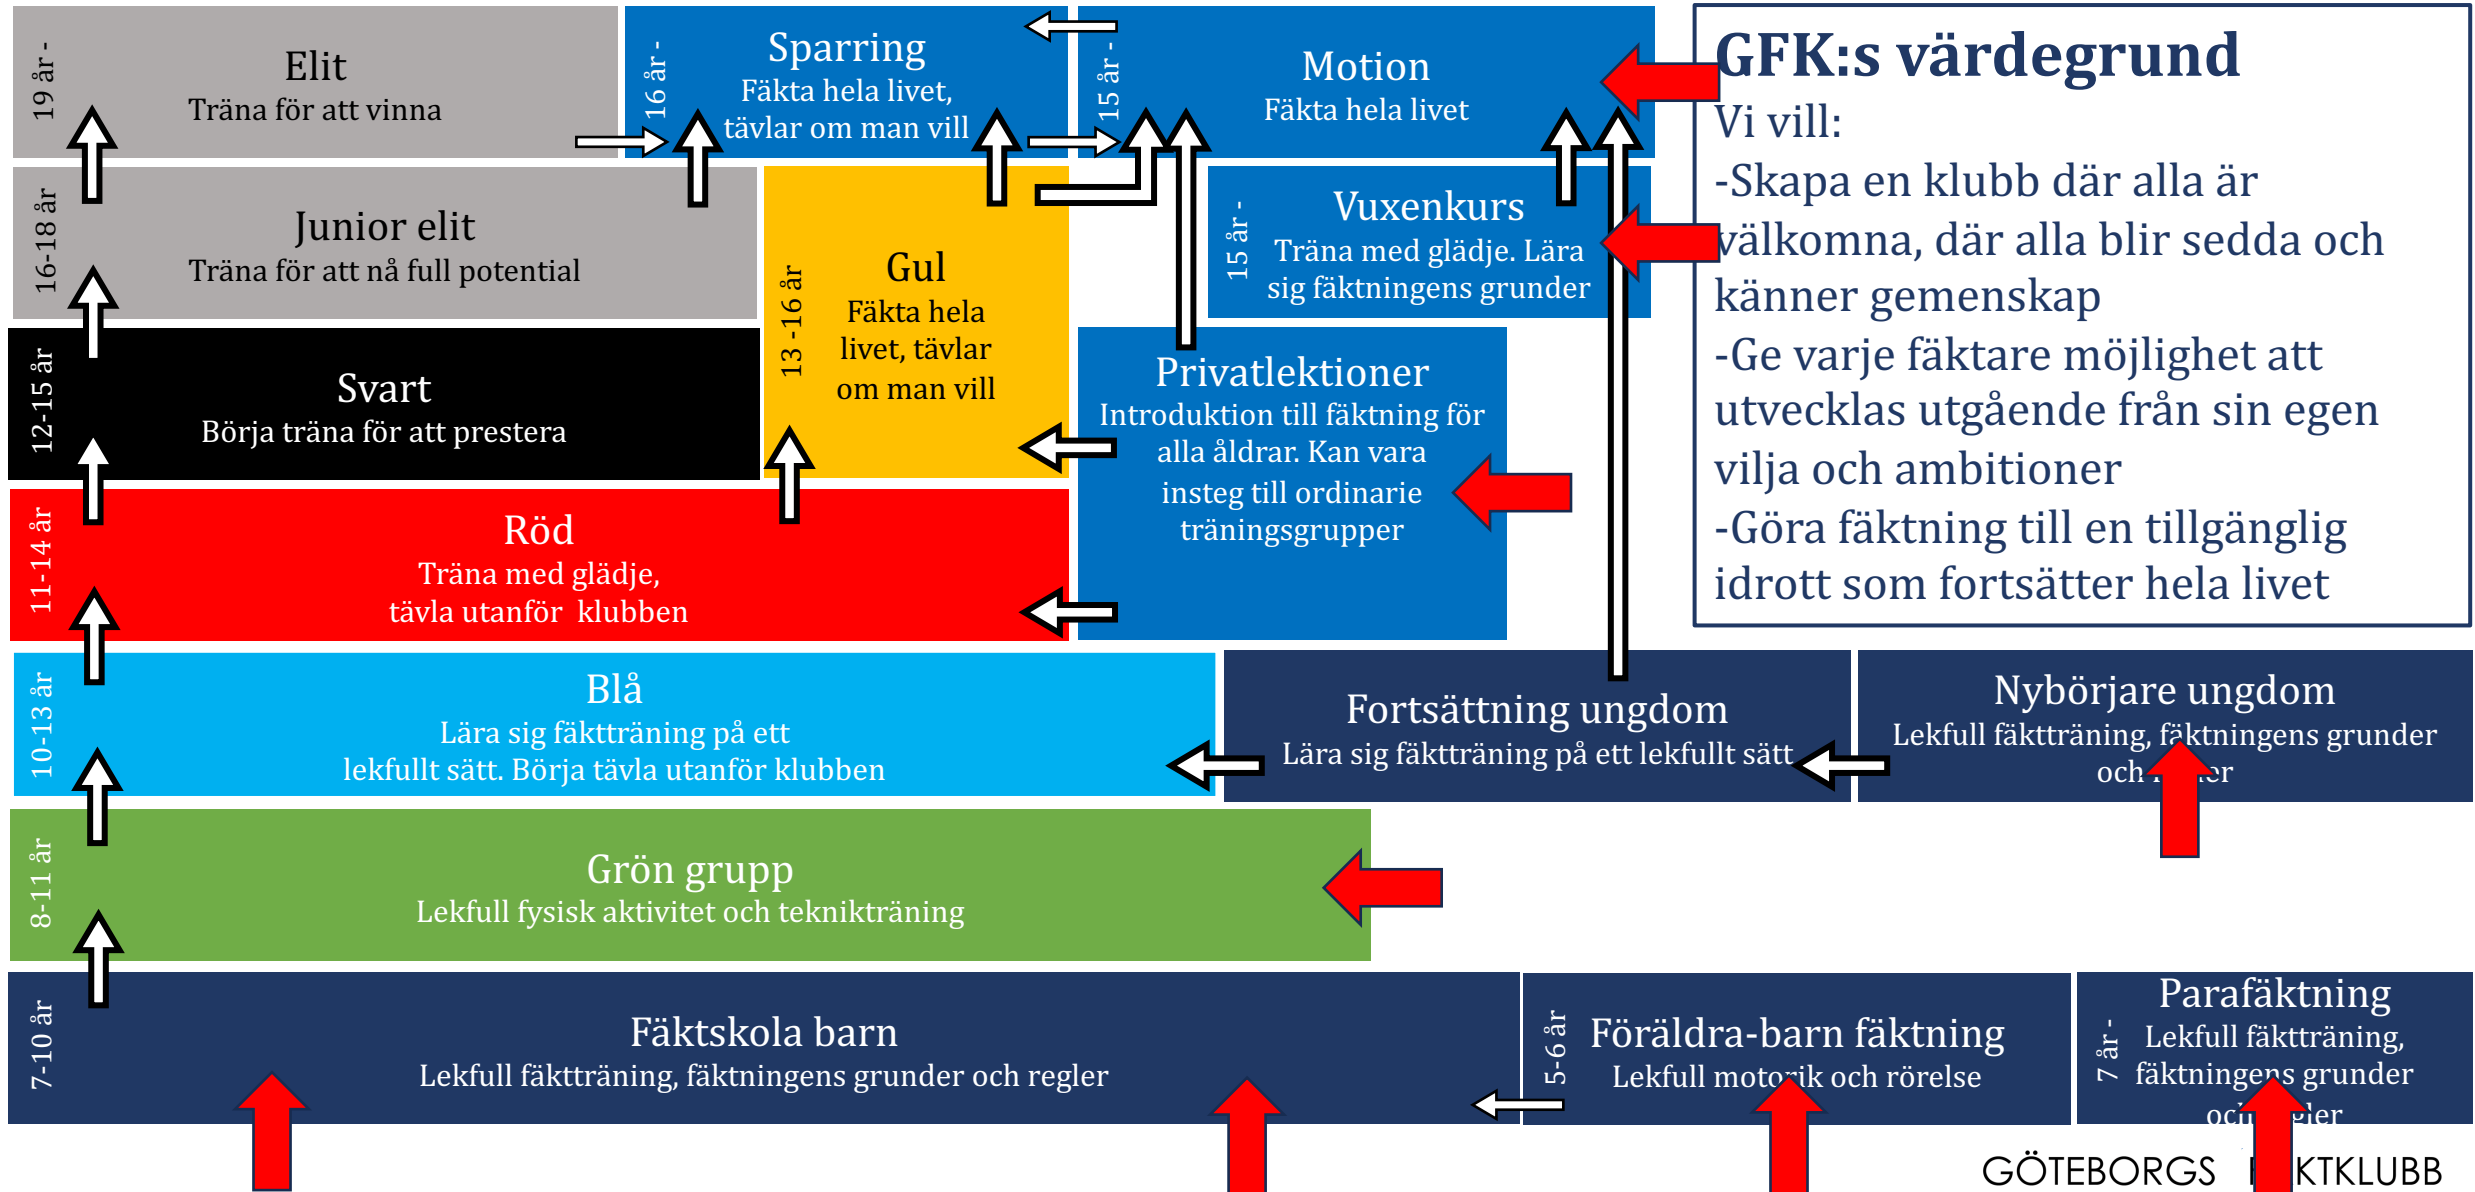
19 år -
Elit
Träna för att vinna

16 år -
Sparring
Fäkta hela livet, tävlar om man vill

15 år -
Motion
Fäkta hela livet

GFK:s värdegrund
Vi vill:
-Skapa en klubb där alla är välkomna, där alla blir sedda och känner gemenskap
-Ge varje fäktare möjlighet att utvecklas utgående från sin egen vilja och ambitioner
-Göra fäktning till en tillgänglig idrott som fortsätter hela livet

16-18 år
Junior elit
Träna för att nå full potential

13 -16 år
Gul
Fäkta hela livet, tävlar om man vill

15 år -
Vuxenkurs
Träna med glädje. Lära sig fäktningens grunder

12-15 år
Svart
Börja träna för att prestera

Privatlektioner
Introduktion till fäktning för alla åldrar. Kan vara insteg till ordinarie träningsgrupper

11-14 år
Röd
Träna med glädje, tävla utanför klubben

10-13 år
Blå
Lära sig fäktträning på ett lekfullt sätt. Börja tävla utanför klubben

Fortsättning ungdom
Lära sig fäktträning på ett lekfullt sätt

Nybörjare ungdom
Lekfull fäktträning, fäktningens grunder och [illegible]er

8-11 år
Grön grupp
Lekfull fysisk aktivitet och teknikträning

7-10 år
Fäktskola barn
Lekfull fäktträning, fäktningens grunder och regler

5-6 år
Föräldra-barn fäktning
Lekfull moto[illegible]ik och rörelse

7 år -
Parafäktning
Lekfull fäktträning, fäktningens grunder och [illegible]ler

GÖTEBORGS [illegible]KTKLUBB